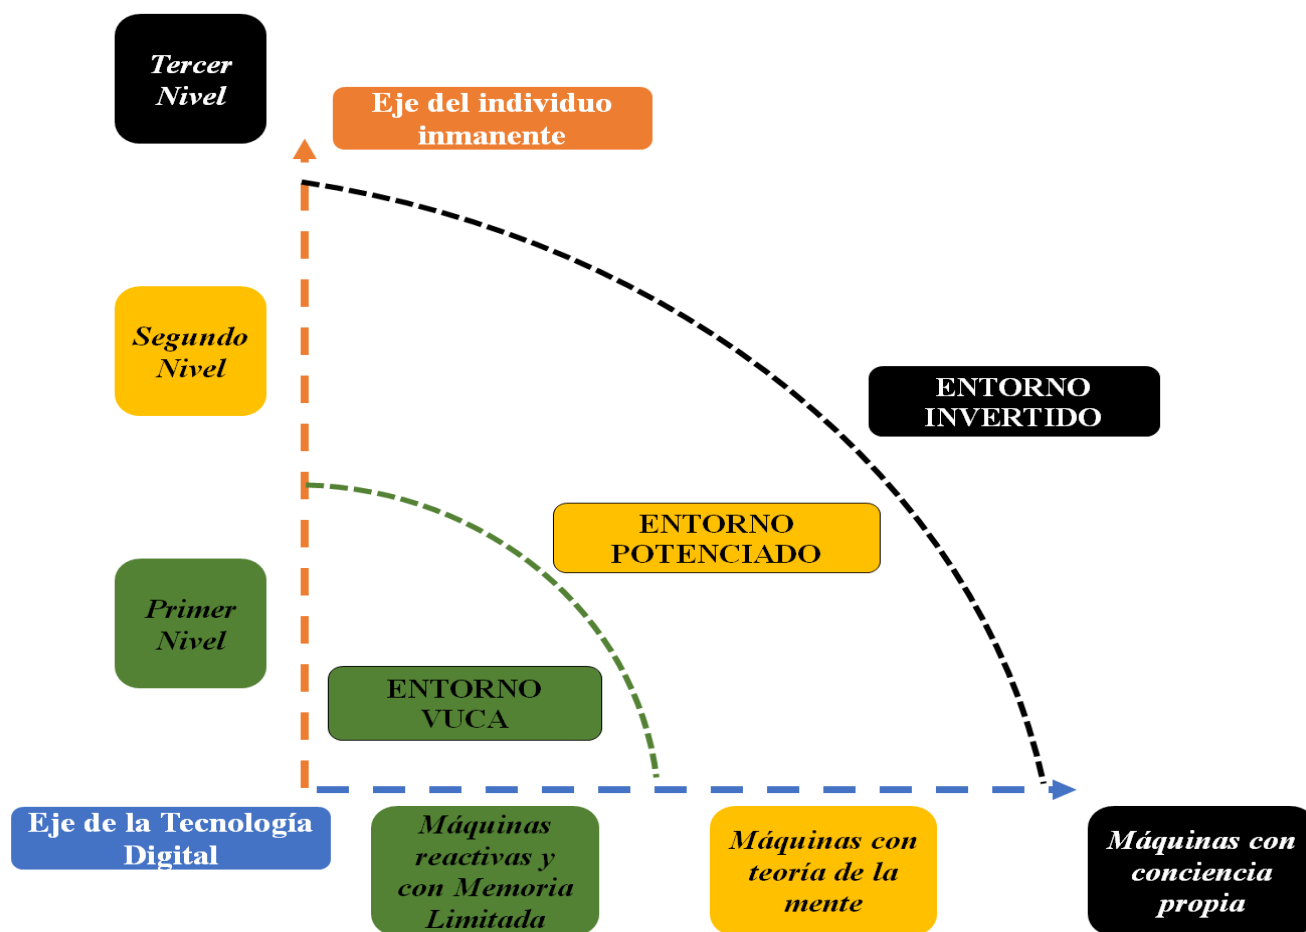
Tercer Nivel

Eje del individuo inmanente

Segundo Nivel

ENTORNO INVERTIDO

ENTORNO POTENCIADO

Primer Nivel

ENTORNO VUCA

Eje de la Tecnología Digital

Máquinas reactivas y con Memoria Limitada

Máquinas con teoría de la mente

Máquinas con conciencia propia